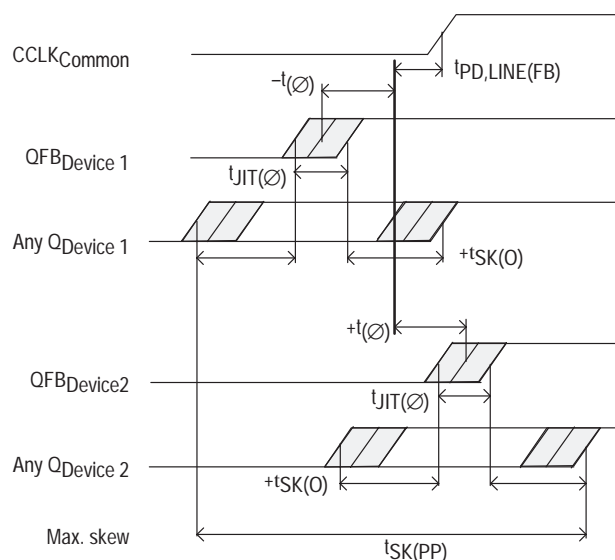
$CCLK_{Common}$

$t_{PD,LINE(FB)}$

$-t_{(\varnothing)}$

$QFB_{Device\ 1}$

$t_{JIT(\varnothing)}$

$Any\ Q_{Device\ 1}$

$+t_{SK(O)}$

$+t_{(\varnothing)}$

$QFB_{Device2}$

$t_{JIT(\varnothing)}$

$Any\ Q_{Device\ 2}$

$+t_{SK(O)}$

Max. skew

$t_{SK(PP)}$